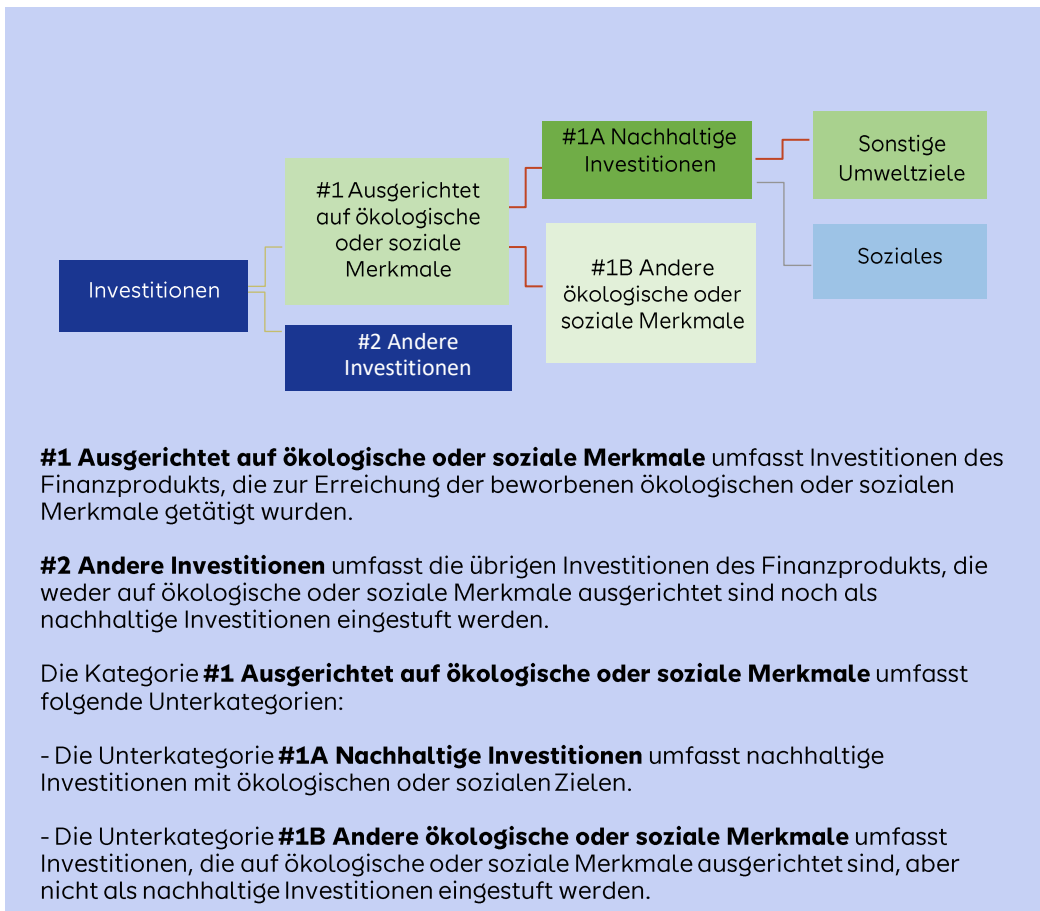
Investitionen

#1 Ausgerichtet auf ökologische oder soziale Merkmale

#2 Andere Investitionen

#1A Nachhaltige Investitionen

#1B Andere ökologische oder soziale Merkmale

Sonstige Umweltziele

Soziales

**#1 Ausgerichtet auf ökologische oder soziale Merkmale** umfasst Investitionen des Finanzprodukts, die zur Erreichung der beworbenen ökologischen oder sozialen Merkmale getätigt wurden.

**#2 Andere Investitionen** umfasst die übrigen Investitionen des Finanzprodukts, die weder auf ökologische oder soziale Merkmale ausgerichtet sind noch als nachhaltige Investitionen eingestuft werden.

Die Kategorie **#1 Ausgerichtet auf ökologische oder soziale Merkmale** umfasst folgende Unterkategorien:

- Die Unterkategorie **#1A Nachhaltige Investitionen** umfasst nachhaltige Investitionen mit ökologischen oder sozialen Zielen.

- Die Unterkategorie **#1B Andere ökologische oder soziale Merkmale** umfasst Investitionen, die auf ökologische oder soziale Merkmale ausgerichtet sind, aber nicht als nachhaltige Investitionen eingestuft werden.